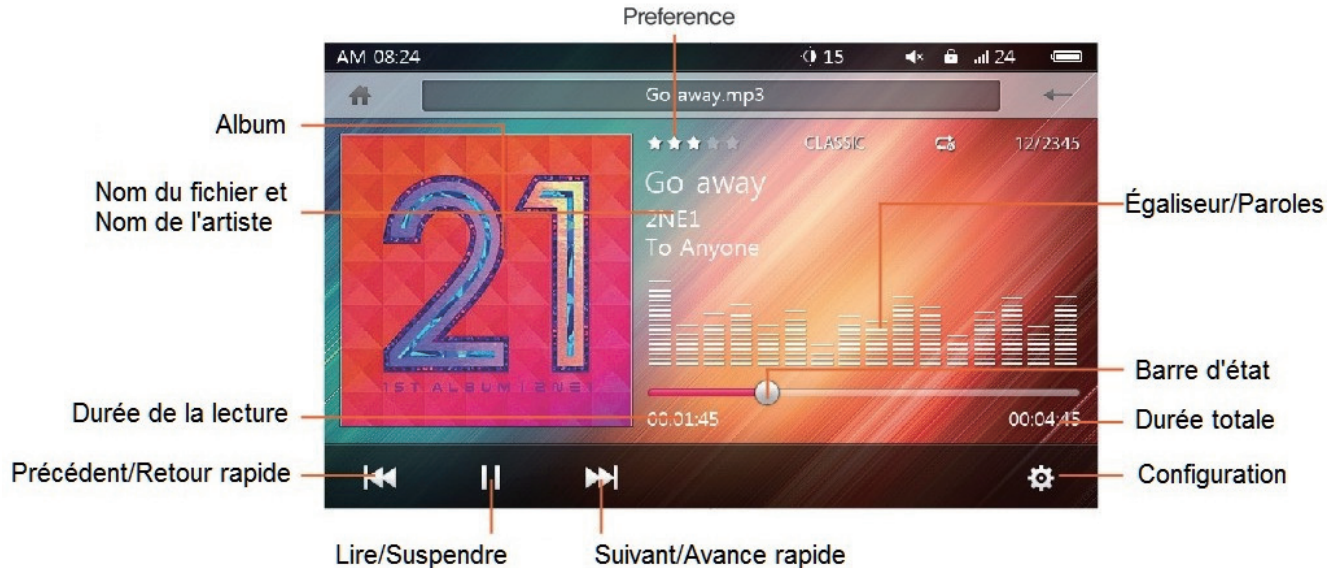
Preference

AM 08:24
15
24

Go away.mp3

Album

CLASSIC
12/2345

Nom du fichier et Nom de l'artiste

Go away
2NE1
To Anyone

Égaliseur/Paroles

21
1ST ALBUM | 2NE1

Barre d'état

Durée de la lecture
00:01:45
00:04:45
Durée totale

Précédent/Retour rapide
Configuration

Lire/Suspendre
Suivant/Avance rapide